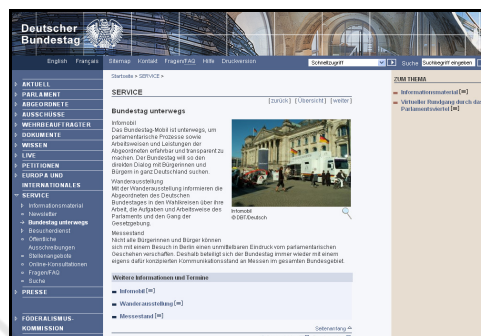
Deutscher Bundestag

English Français Sitemap Kontakt Fragen/FAQ Hilfe Druckversion

Schnellzugriff Suche Suchbegriff eingeben

AKTUELL
PARLAMENT
ABGEORDNETE
AUSSCHÜSSE
WEHRBEAUFTRAGTER
DOKUMENTE
WISSEN
LIVE
PETITIONEN
EUROPA UND INTERNATIONALES
SERVICE
Informationsmaterial
Newsletter
Bundestag unterwegs
Besucherdienst
Öffentliche Ausschreibungen
Stellenangebote
Online-Konsultationen
Fragen/FAQ
Suche
PRESSE

FÖDERALISMUS-KOMMISSION

Startseite » SERVICE »

SERVICE

[zurück] [Übersicht] [weiter]

Bundestag unterwegs

Infomobil
Das Bundestag-Mobil ist unterwegs, um parlamentarische Prozesse sowie Arbeitsweisen und Leistungen der Abgeordneten erfahrbar und transparent zu machen. Der Bundestag will so den direkten Dialog mit Bürgerinnen und Bürgern in ganz Deutschland suchen.

Wanderausstellung
Mit der Wanderausstellung informieren die Abgeordneten des Deutschen Bundestages in den Wahlkreisen über Ihre Arbeit, die Aufgaben und Arbeitsweise des Parlaments und den Gang der Gesetzgebung.

Infomobil
© DBT/Deutsch

Messestand
Nicht alle Bürgerinnen und Bürger können sich mit einem Besuch in Berlin einen unmittelbaren Eindruck vom parlamentarischen Geschehen verschaffen. Deshalb beteiligt sich der Bundestag immer wieder mit einem eigens dafür konzipierten Kommunikationsstand an Messen im gesamten Bundesgebiet.

Weitere Informationen und Termine

Infomobil [≡]
Wanderausstellung [≡]
Messestand [≡]

Seitenanfang

ZUM THEMA
Informationsmaterial [≡]
Virtueller Rundgang durch das Parlamentsviertel [≡]